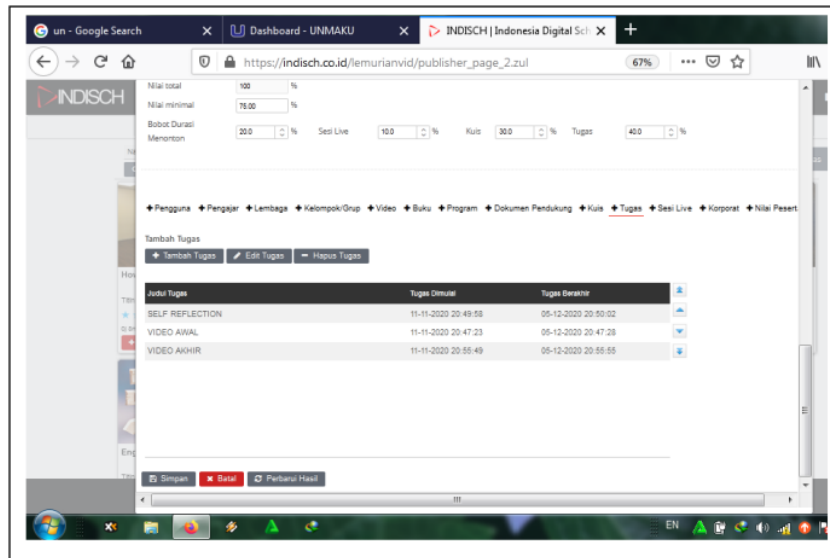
un - Google Search ×
Dashboard - UNMAKU ×
INDISCH | Indonesia Digital Sch ×
+

https://indisch.co.id/lemurianvid/publisher_page_2.zul
67%

INDISCH

Nilai total 100 %
Nilai minimal 75.00 %
Bobot Durasi Menonton 20.0 % Sesi Live 10.0 % Kuis 30.0 % Tugas 40.0 %

✚ Pengguna ✚ Pengajar ✚ Lembaga ✚ Kelompok/Grup ✚ Video ✚ Buku ✚ Program ✚ Dokumen Pendukung ✚ Kuis ✚ Tugas ✚ Sesi Live ✚ Korporat ✚ Nilai Pesert

Tambah Tugas
✚ Tambah Tugas
Edit Tugas
— Hapus Tugas

| Judul Tugas | Tugas Dimulai | Tugas Berakhir |
|---|---|---|
| SELF REFLECTION | 11-11-2020 20:49:58 | 05-12-2020 20:50:02 |
| VIDEO AWAL | 11-11-2020 20:47:23 | 05-12-2020 20:47:28 |
| VIDEO AKHIR | 11-11-2020 20:55:49 | 05-12-2020 20:55:55 |

Simpan
✖ Batal
Perbarui Hasil

Hov
Eng

EN